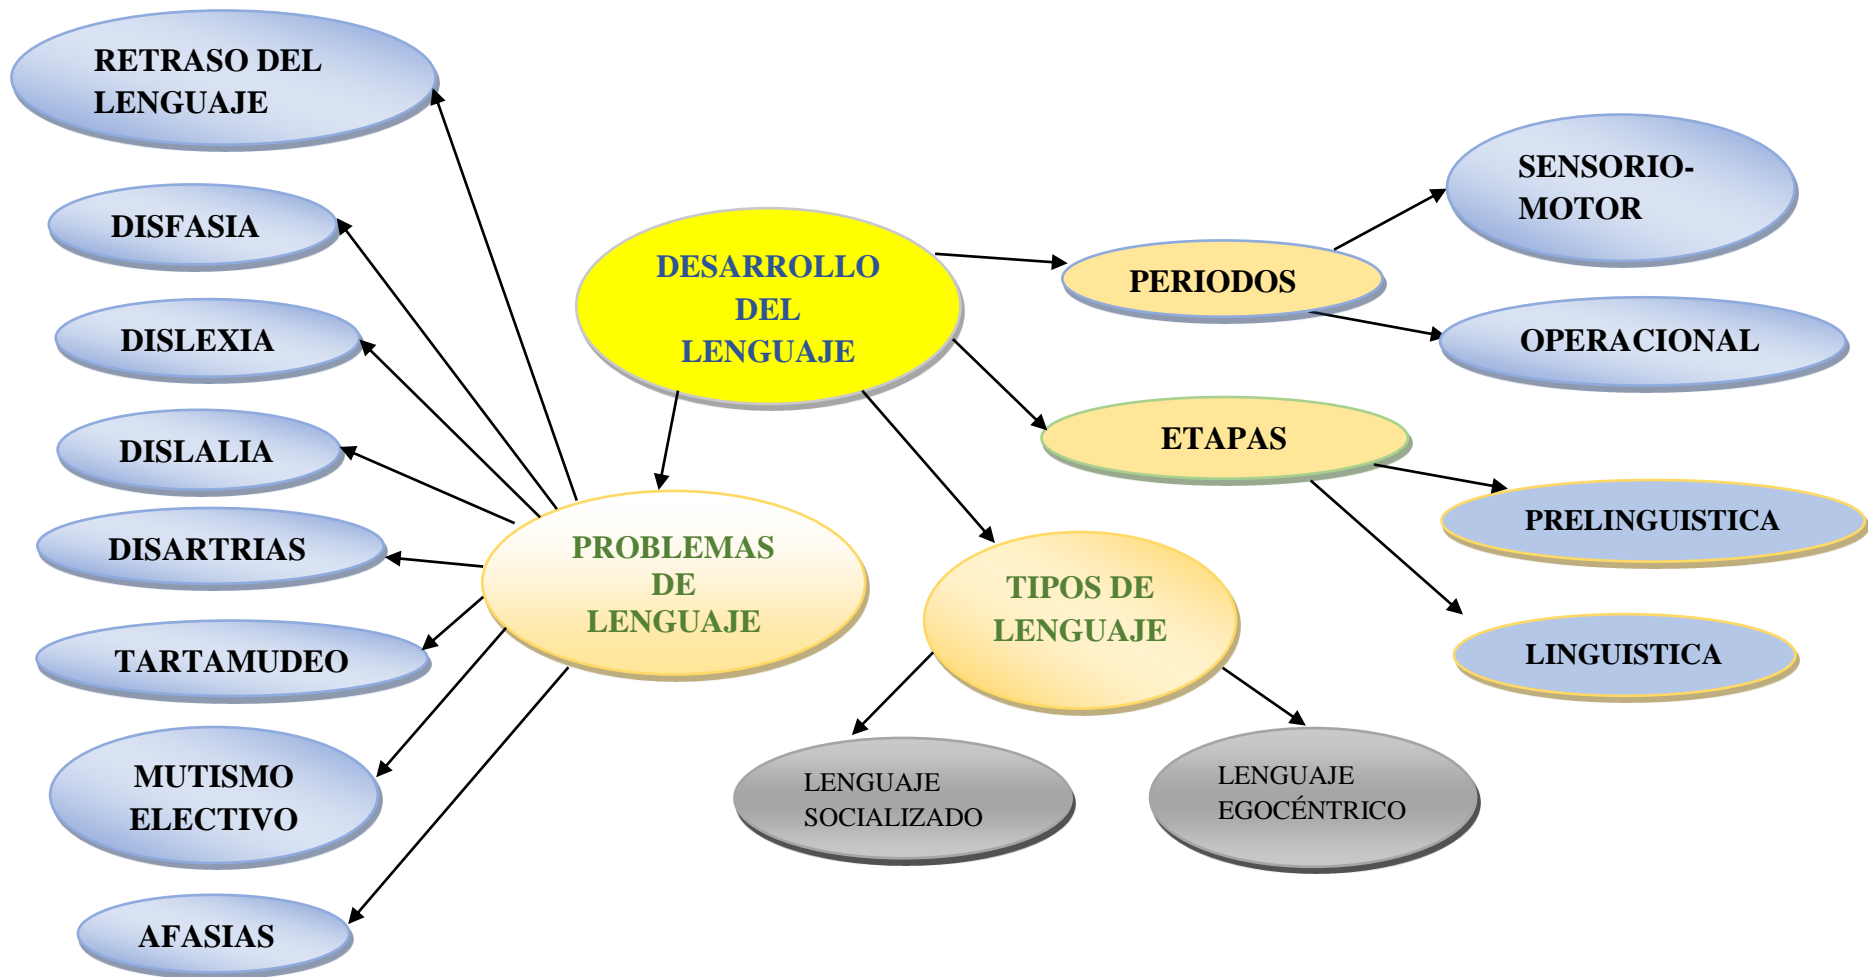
DESARROLLO DEL LENGUAJE

PERIODOS

SENSORIO-MOTOR

OPERACIONAL

ETAPAS

PRELINGUISTICA

LINGUISTICA

TIPOS DE LENGUAJE

LENGUAJE SOCIALIZADO

LENGUAJE EGOCÉNTRICO

PROBLEMAS DE LENGUAJE

RETRASO DEL LENGUAJE

DISFASIA

DISLEXIA

DISLALIA

DISARTRIAS

TARTAMUDEO

MUTISMO ELECTIVO

AFASIAS